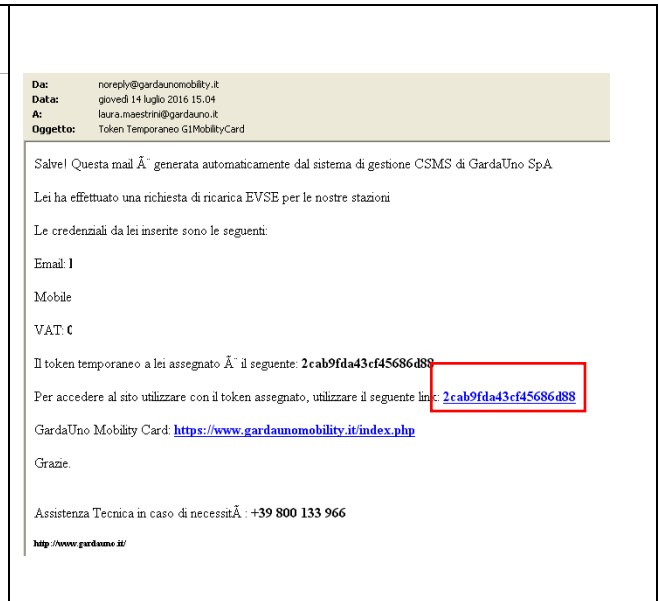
Da: noreply@gardaunomobility.it
Data: giovedì 14 luglio 2016 15.04
A: laura.maestrini@gardauno.it
Oggetto: Token Temporaneo G1MobilityCard

Salve! Questa mail Ã¨ generata automaticamente dal sistema di gestione CSMS di GardaUno SpA

Lei ha effettuato una richiesta di ricarica EVSE per le nostre stazioni

Le credenziali da lei inserite sono le seguenti:

Email: l

Mobile

VAT: 0

Il token temporaneo a lei assegnato Ã¨ il seguente: 2cab9fda43cf45686d88

Per accedere al sito utilizzare con il token assegnato, utilizzare il seguente link: 2cab9fda43cf45686d88

GardaUno Mobility Card: https://www.gardaunomobility.it/index.php

Grazie.

Assistenza Tecnica in caso di necessitÃ : +39 800 133 966

http://www.gardauno.it/